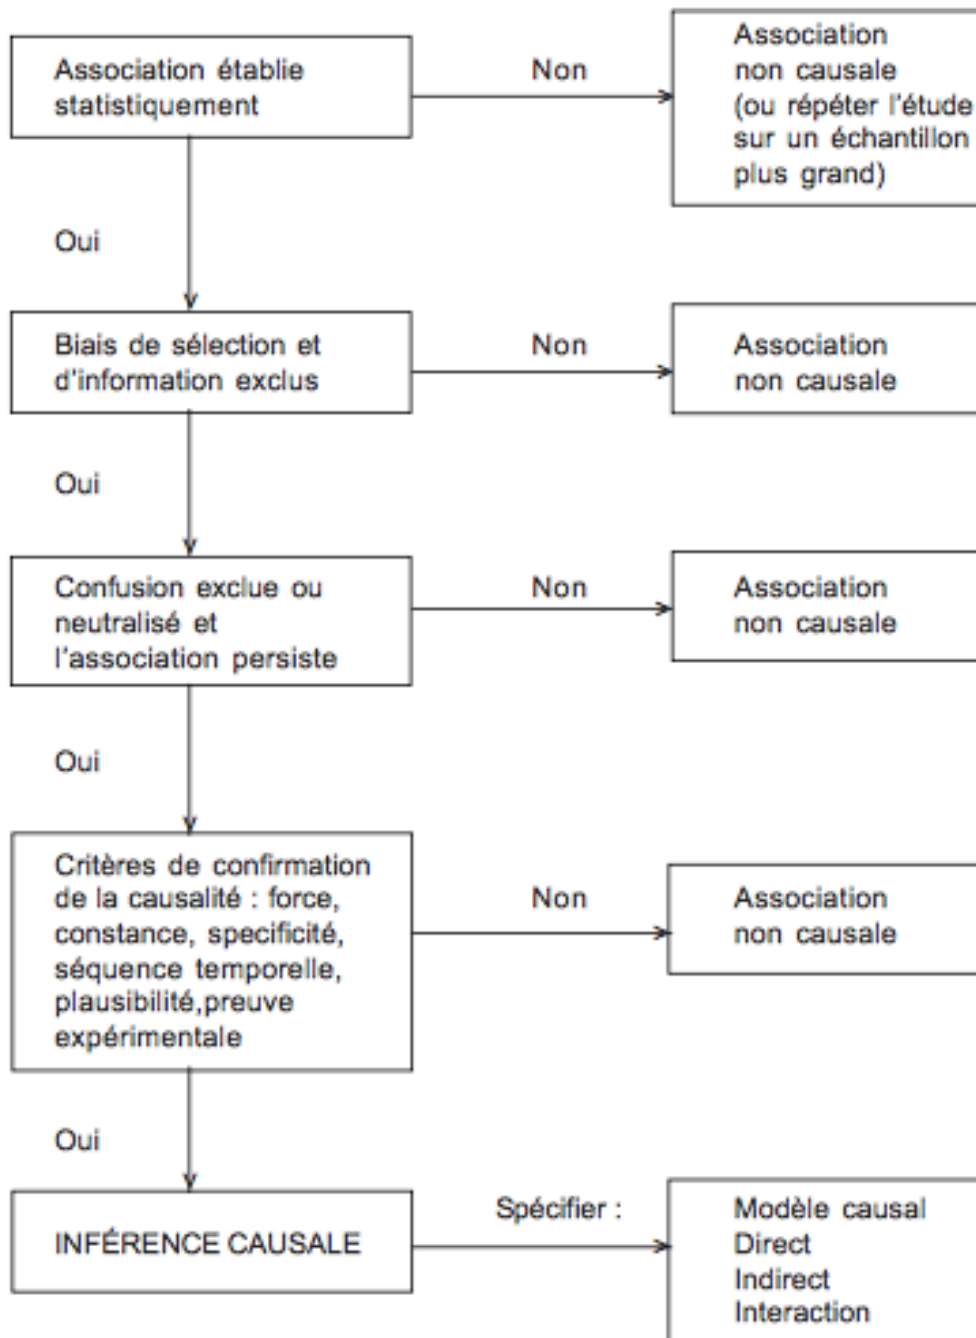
Association établie statistiquement

Non

Association non causale (ou répéter l'étude sur un échantillon plus grand)

Oui

Biais de sélection et d'information exclus

Non

Association non causale

Oui

Confusion exclue ou neutralisé et l'association persiste

Non

Association non causale

Oui

Critères de confirmation de la causalité : force, constance, specificité, séquence temporelle, plausibilité,preuve expérimentale

Non

Association non causale

Oui

INFÉRENCE CAUSALE

Spécifier :

Modèle causal
Direct
Indirect
Interaction